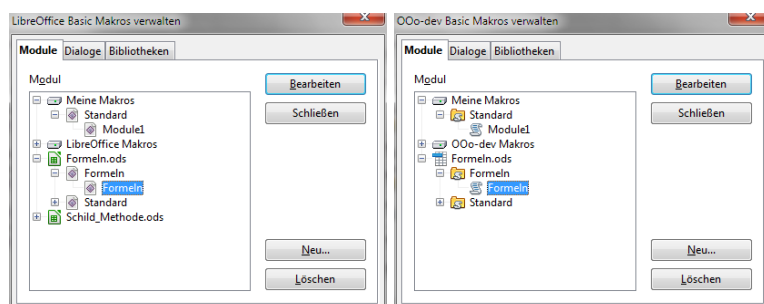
LibreOffice Basic Makros verwalten

Module | Dialoge | Bibliotheken

Modul

Meine Makros
Standard
Module1
LibreOffice Makros
Formeln.ods
Formeln
Formeln
Standard
Schild_Methode.ods

Bearbeiten
Schließen
Neu...
Löschen

OOo-dev Basic Makros verwalten

Module | Dialoge | Bibliotheken

Modul

Meine Makros
Standard
Module1
OOo-dev Makros
Formeln.ods
Formeln
Formeln
Standard

Bearbeiten
Schließen
Neu...
Löschen